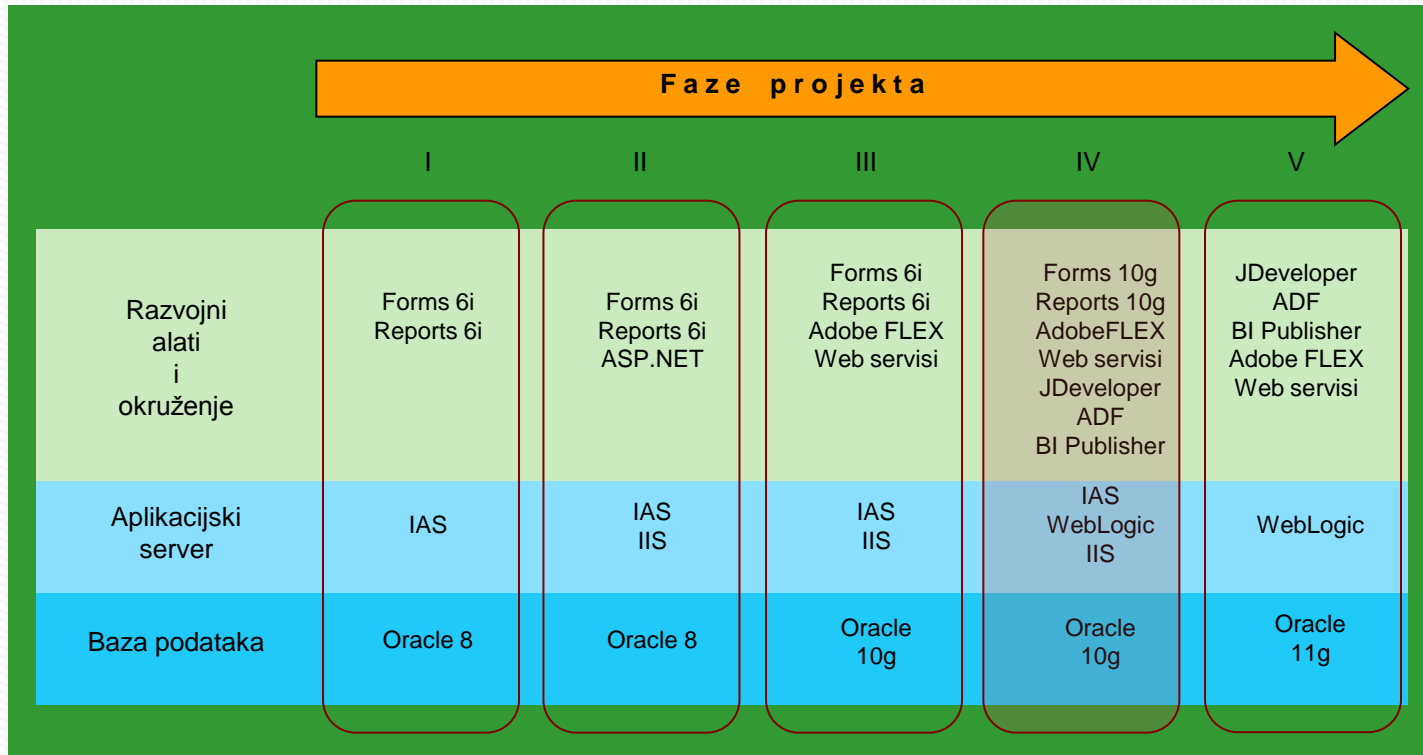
Faze projekta

| | I | II | III | IV | V |
|---|---|---|---|---|---|
| Razvojni alati i okruženje | Forms 6i Reports 6i | Forms 6i Reports 6i ASP.NET | Forms 6i Reports 6i Adobe FLEX Web servisi | Forms 10g Reports 10g AdobeFLEX Web servisi JDeveloper ADF BI Publisher | JDeveloper ADF BI Publisher Adobe FLEX Web servisi |
| Aplikacijski server | IAS | IAS IIS | IAS IIS | IAS WebLogic IIS | WebLogic |
| Baza podataka | Oracle 8 | Oracle 8 | Oracle 10g | Oracle 10g | Oracle 11g |